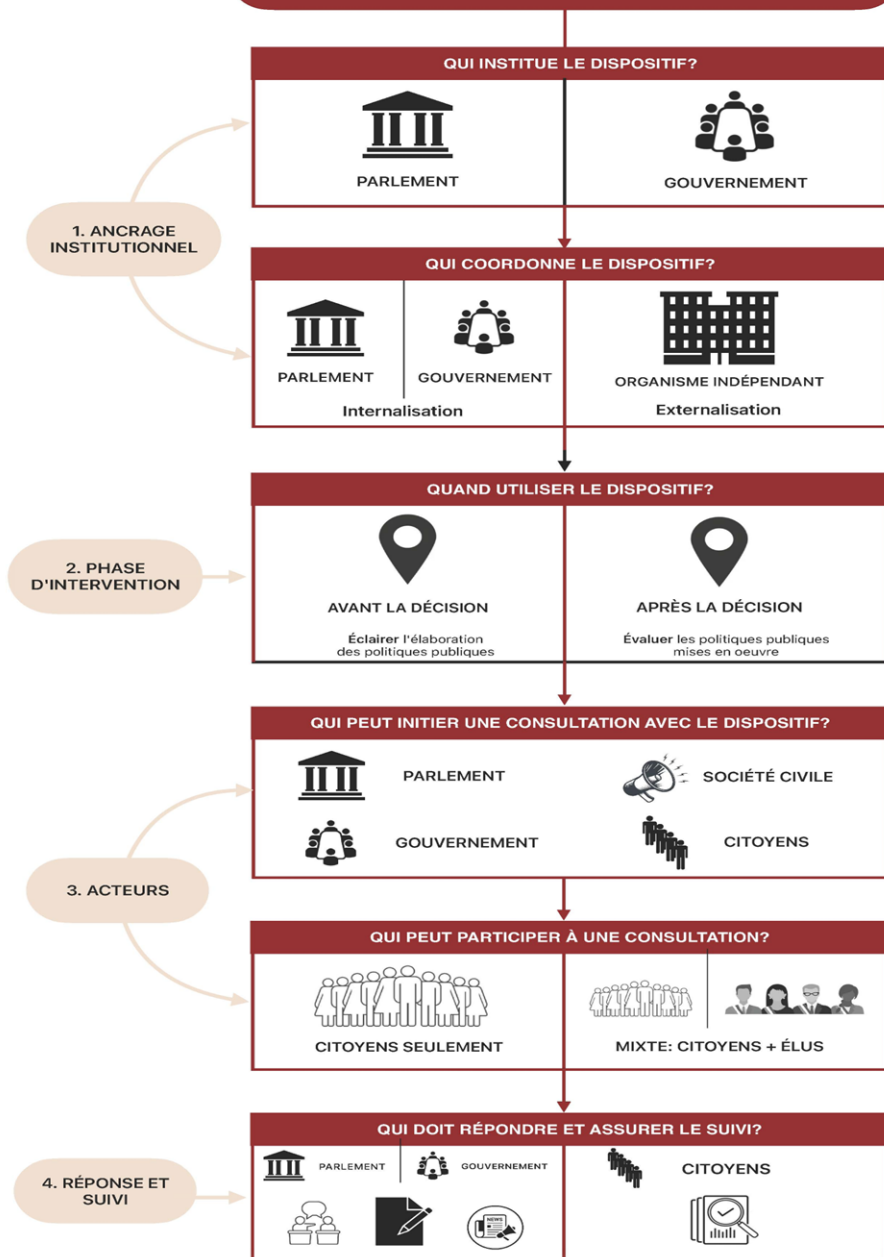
1. ANCRAGE INSTITUTIONNEL

QUI INSTITUE LE DISPOSITIF?

PARLEMENT

GOUVERNEMENT

QUI COORDONNE LE DISPOSITIF?

PARLEMENT

GOUVERNEMENT

Internalisation

ORGANISME INDÉPENDANT

Externalisation

2. PHASE D'INTERVENTION

QUAND UTILISER LE DISPOSITIF?

AVANT LA DÉCISION

Éclairer l'élaboration des politiques publiques

APRÈS LA DÉCISION

Évaluer les politiques publiques mises en oeuvre

3. ACTEURS

QUI PEUT INITIER UNE CONSULTATION AVEC LE DISPOSITIF?

PARLEMENT

SOCIÉTÉ CIVILE

GOUVERNEMENT

CITOYENS

QUI PEUT PARTICIPER À UNE CONSULTATION?

CITOYENS SEULEMENT

MIXTE: CITOYENS + ÉLUS

4. RÉPONSE ET SUIVI

QUI DOIT RÉPONDRE ET ASSURER LE SUIVI?

PARLEMENT

GOUVERNEMENT

NEWS

CITOYENS